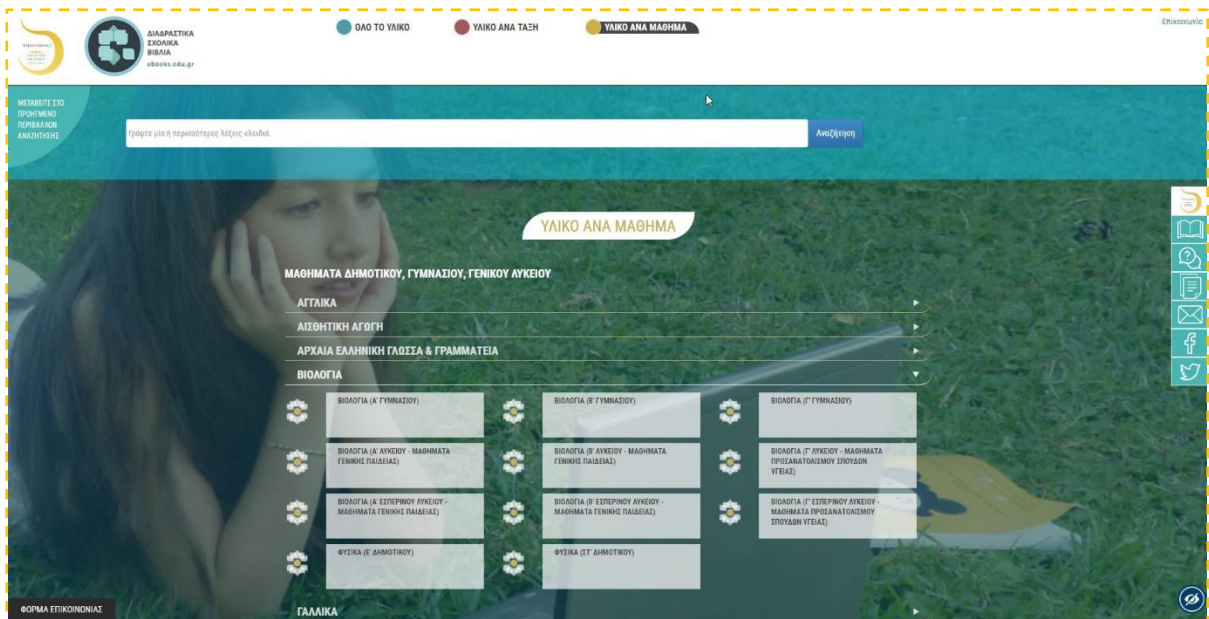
ΔΙΑΔΡΑΣΤΙΚΑ ΣΧΟΛΙΚΑ ΒΙΒΛΙΑ
ebooks.edu.gr

ΟΛΟ ΤΟ ΥΛΙΚΟ
ΥΛΙΚΟ ΑΝΑ ΤΑΞΗ
ΥΛΙΚΟ ΑΝΑ ΜΑΘΗΜΑ

Επικοινωνία

ΜΕΤΑΒΕΙΤΕ ΣΤΟ ΠΡΟΗΓΜΕΝΟ ΠΕΡΙΒΑΛΛΟΝ ΑΝΑΖΗΤΗΣΗΣ

Γράψτε μία ή περισσότερες λέξεις-κλειδιά
Αναζήτηση

ΥΛΙΚΟ ΑΝΑ ΜΑΘΗΜΑ

ΜΑΘΗΜΑΤΑ ΔΗΜΟΤΙΚΟΥ, ΓΥΜΝΑΣΙΟΥ, ΓΕΝΙΚΟΥ ΛΥΚΕΙΟΥ

ΑΓΓΛΙΚΑ
ΑΙΣΘΗΤΙΚΗ ΑΓΩΓΗ
ΑΡΧΑΙΑ ΕΛΛΗΝΙΚΗ ΓΛΩΣΣΑ & ΓΡΑΜΜΑΤΕΙΑ
ΒΙΟΛΟΓΙΑ

ΒΙΟΛΟΓΙΑ (Α' ΓΥΜΝΑΣΙΟΥ)
ΒΙΟΛΟΓΙΑ (Β' ΓΥΜΝΑΣΙΟΥ)
ΒΙΟΛΟΓΙΑ (Γ' ΓΥΜΝΑΣΙΟΥ)
ΒΙΟΛΟΓΙΑ (Α' ΛΥΚΕΙΟΥ - ΜΑΘΗΜΑΤΑ ΓΕΝΙΚΗΣ ΠΑΙΔΕΙΑΣ)
ΒΙΟΛΟΓΙΑ (Β' ΛΥΚΕΙΟΥ - ΜΑΘΗΜΑΤΑ ΓΕΝΙΚΗΣ ΠΑΙΔΕΙΑΣ)
ΒΙΟΛΟΓΙΑ (Γ' ΛΥΚΕΙΟΥ - ΜΑΘΗΜΑΤΑ ΠΡΟΣΑΝΑΤΟΛΙΣΜΟΥ ΣΠΟΥΔΩΝ ΥΓΕΙΑΣ)
ΒΙΟΛΟΓΙΑ (Α' ΕΣΠΕΡΙΝΟΥ ΛΥΚΕΙΟΥ - ΜΑΘΗΜΑΤΑ ΓΕΝΙΚΗΣ ΠΑΙΔΕΙΑΣ)
ΒΙΟΛΟΓΙΑ (Β' ΕΣΠΕΡΙΝΟΥ ΛΥΚΕΙΟΥ - ΜΑΘΗΜΑΤΑ ΓΕΝΙΚΗΣ ΠΑΙΔΕΙΑΣ)
ΒΙΟΛΟΓΙΑ (Γ' ΕΣΠΕΡΙΝΟΥ ΛΥΚΕΙΟΥ - ΜΑΘΗΜΑΤΑ ΠΡΟΣΑΝΑΤΟΛΙΣΜΟΥ ΣΠΟΥΔΩΝ ΥΓΕΙΑΣ)
ΦΥΣΙΚΑ (Ε' ΔΗΜΟΤΙΚΟΥ)
ΦΥΣΙΚΑ (ΣΤ' ΔΗΜΟΤΙΚΟΥ)

ΓΑΛΛΙΚΑ

ΦΟΡΜΑ ΕΠΙΚΟΙΝΩΝΙΑΣ